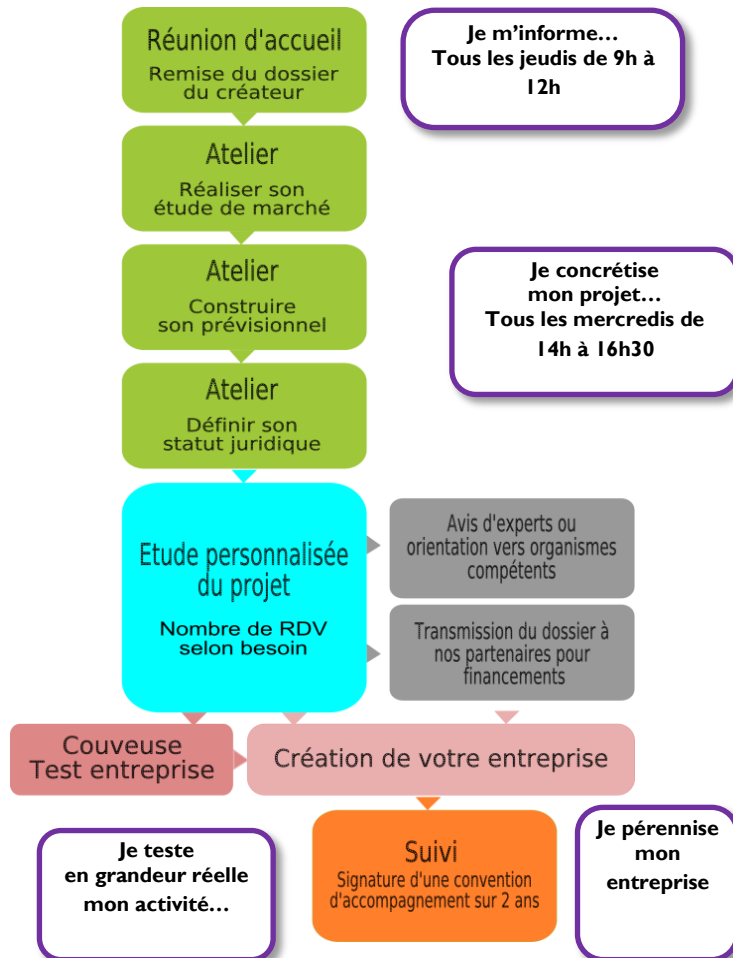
Réunion d'accueil
Remise du dossier du créateur

Je m'informe…
Tous les jeudis de 9h à 12h

Atelier
Réaliser son étude de marché

Atelier
Construire son prévisionnel

Je concrétise mon projet…
Tous les mercredis de 14h à 16h30

Atelier
Définir son statut juridique

Etude personnalisée du projet
Nombre de RDV selon besoin

Avis d'experts ou orientation vers organismes compétents

Transmission du dossier à nos partenaires pour financements

Couveuse
Test entreprise

Création de votre entreprise

Je teste en grandeur réelle mon activité…

Suivi
Signature d'une convention d'accompagnement sur 2 ans

Je pérennise mon entreprise